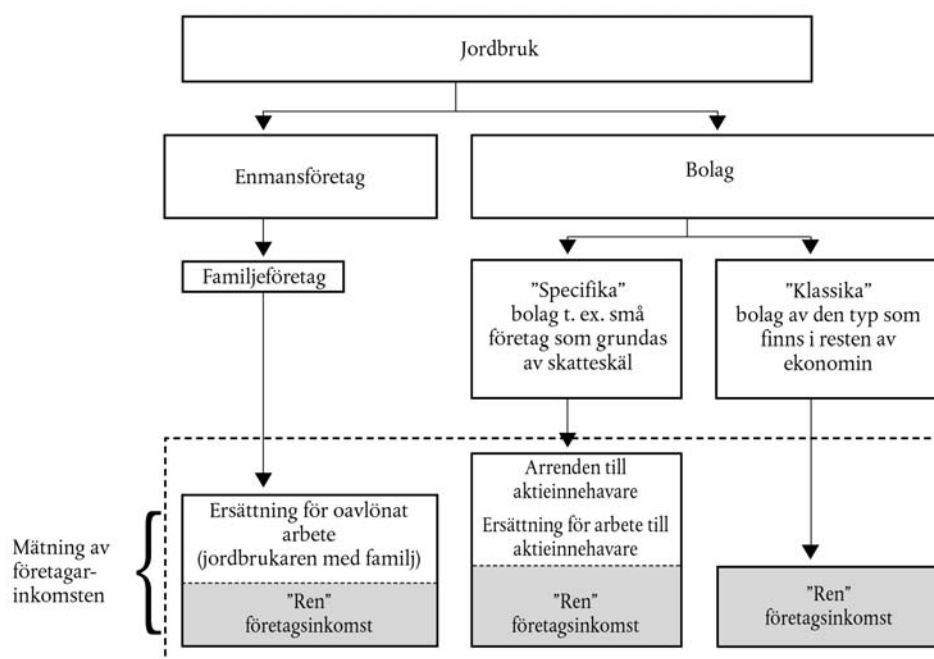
Jordbruk

Enmansföretag

Bolag

Familjeföretag

"Specifika" bolag t. ex. små företag som grundas av skatteskäl

"Klassika" bolag av den typ som finns i resten av ekonomin

Mätning av företagarinkomsten

Ersättning för oavlönat arbete (jordbrukaren med familj)

"Ren" företagsinkomst

Arrenden till aktieinnehavare

Ersättning för arbete till aktieinnehavare

"Ren" företagsinkomst

"Ren" företagsinkomst